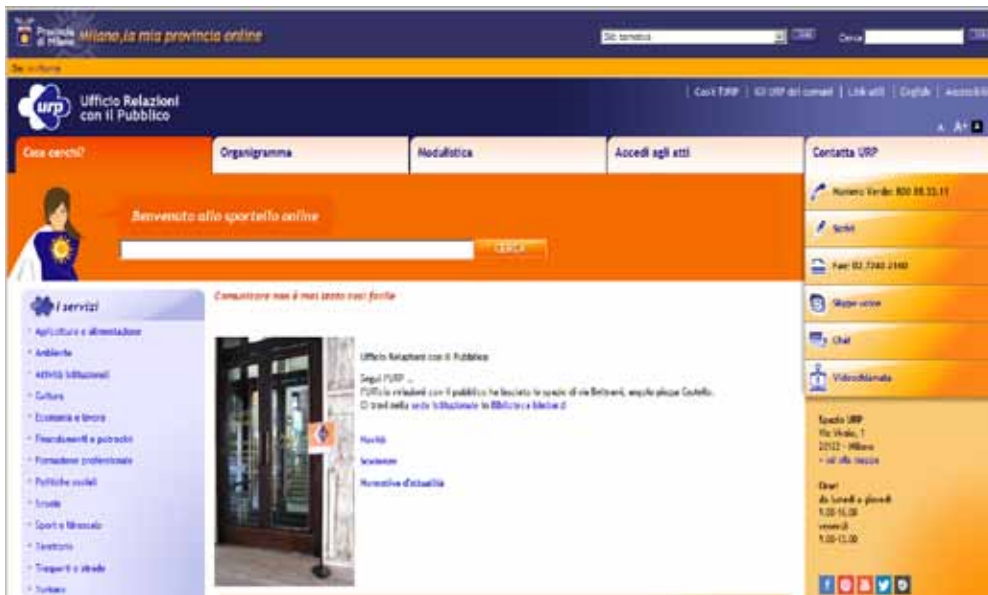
Provincia di Milano Milano, la mia provincia online

Siti tematici Vai Cerca Vai

Sei in: Home

urp Ufficio Relazioni con il Pubblico

Cos'è l'URP | Gli URP dei comuni | Link utili | English | Accessibilità

A A+ A

Cosa cerchi? | Organigramma | Modulistica | Accedi agli atti | Contatta URP

Benvenuto allo sportello online

CERCA

Numero Verde: 800 88.33.11

Scrivi

Fax: 02.7740.2140

Skype: urpmi

Chat

Videochiamata

I servizi

Agricoltura e alimentazione

Ambiente

Attività istituzionali

Cultura

Economia e lavoro

Finanziamenti e patrocini

Formazione professionale

Politiche sociali

Scuola

Sport e tempo libero

Territorio

Trasporti e strade

Turismo

Comunicare non è mai stato così facile

Ufficio Relazioni con il Pubblico

Segui l'URP ...

l'Ufficio relazioni con il pubblico ha lasciato lo spazio di via Beltrami, angolo piazza Castello.

Ci trovi nella sede istituzionale in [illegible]

Novità

Iscrizioni

Normative d'attualità

Spazio URP
Via Vivaio, 1
20122 - Milano
> vai alla mappa

Orari
da lunedì a giovedì
9.00-16.00
venerdì
9.00-13.00